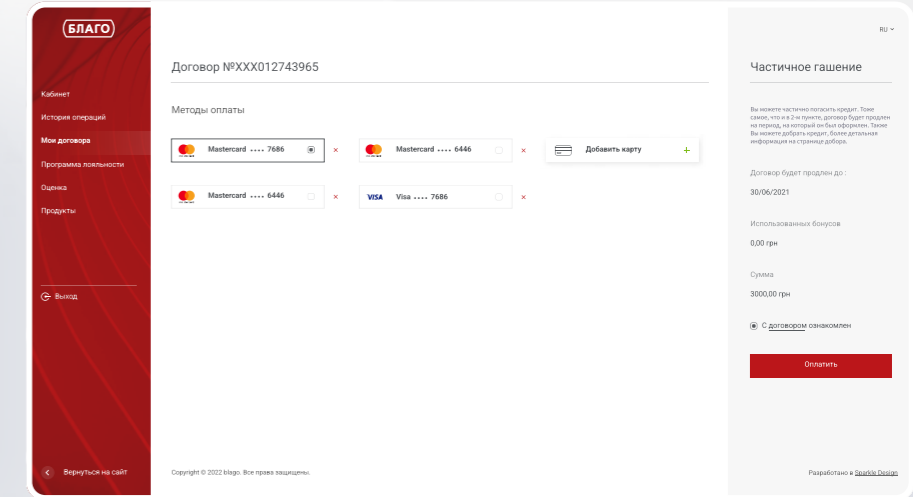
БЛАГО

Кабинет
История операций
Мои договора
Программа лояльности
Оценка
Продукты

Выход

Вернуться на сайт

Договор №XXX012743965

Методы оплаты

Mastercard •••• 7686
×
Mastercard •••• 6446
×
Добавить карту
+

Mastercard •••• 6446
×
VISA Visa •••• 7686
×

Copyright © 2022 blago. Все права защищены.

RU

Частичное гашение

Вы можете частично погасить кредит. Тоже самое, что и в 2-м пункте, договор будет продлен на период, на который он был оформлен. Также Вы можете добрать кредит, более детальная информация на странице добора.

Договор будет продлен до :
30/06/2021

Использованных бонусов
0,00 грн

Сумма
3000,00 грн

С договором ознакомлен

Оплатить

Разработано в Sparkle Design